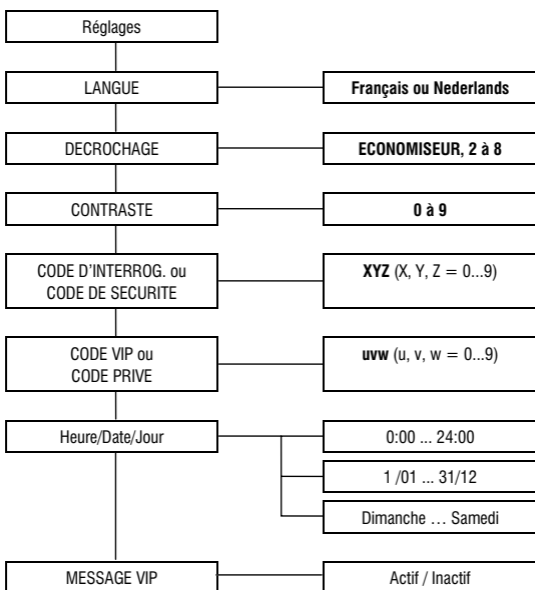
Réglages

LANGUE

Français ou Nederlands

DECROCHAGE

ECONOMISEUR, 2 à 8

CONTRASTE

0 à 9

CODE D'INTERROG. ou CODE DE SECURITE

XYZ (X, Y, Z = 0...9)

CODE VIP ou CODE PRIVE

uvw (u, v, w = 0...9)

Heure/Date/Jour

0:00 ... 24:00

1 /01 ... 31/12

Dimanche … Samedi

MESSAGE VIP

Actif / Inactif